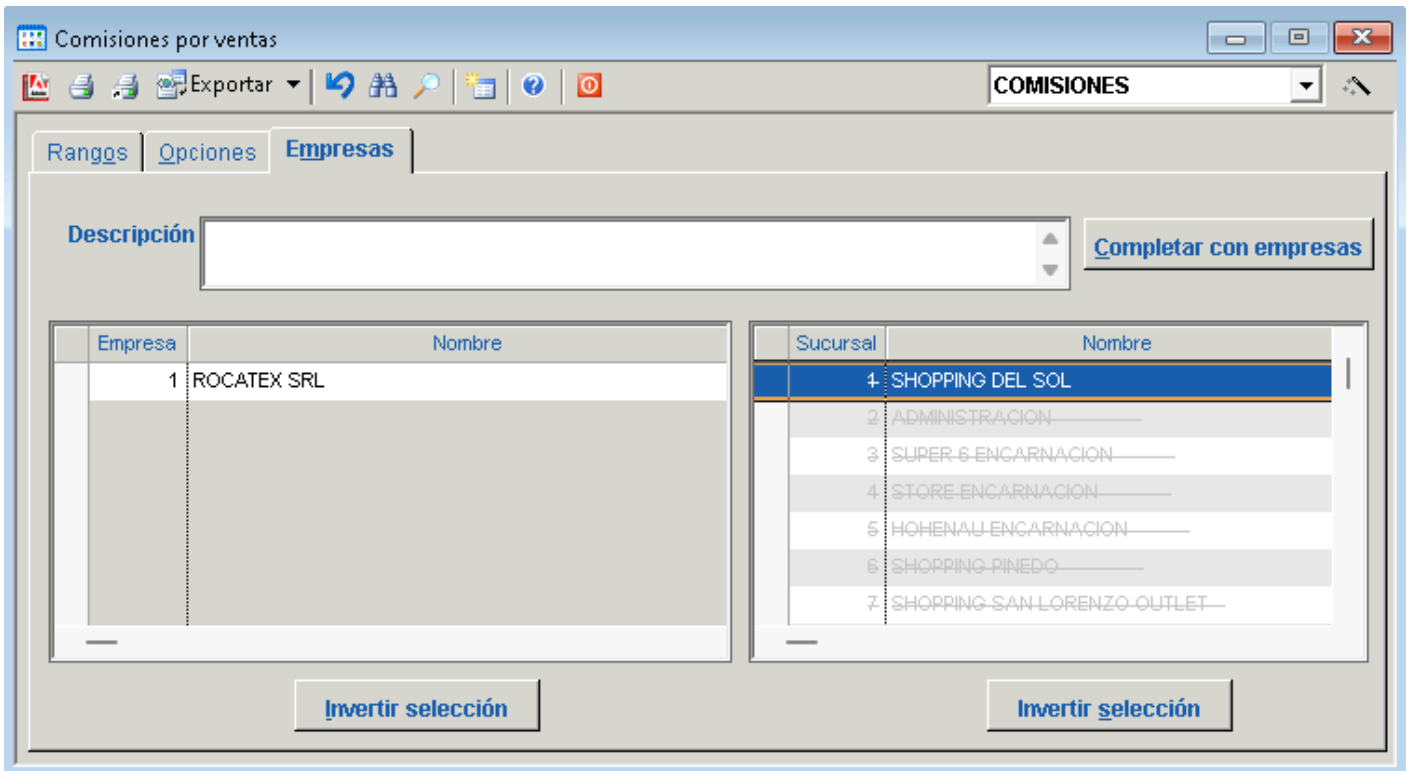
Comisiones por ventas

Exportar

COMISIONES

Rangos | Opciones | Empresas

Descripción

Completar con empresas

| Empresa | Nombre |
|---|---|
| 1 | ROCATEX SRL |

| Sucursal | Nombre |
|---|---|
| 1 | SHOPPING DEL SOL |
| 2 | ADMINISTRACION |
| 3 | SUPER 6 ENCARNACION |
| 4 | STORE ENCARNACION |
| 5 | HOHENAU ENCARNACION |
| 6 | SHOPPING PINEDO |
| 7 | SHOPPING SAN LORENZO OUTLET |

Invertir selección

Invertir selección